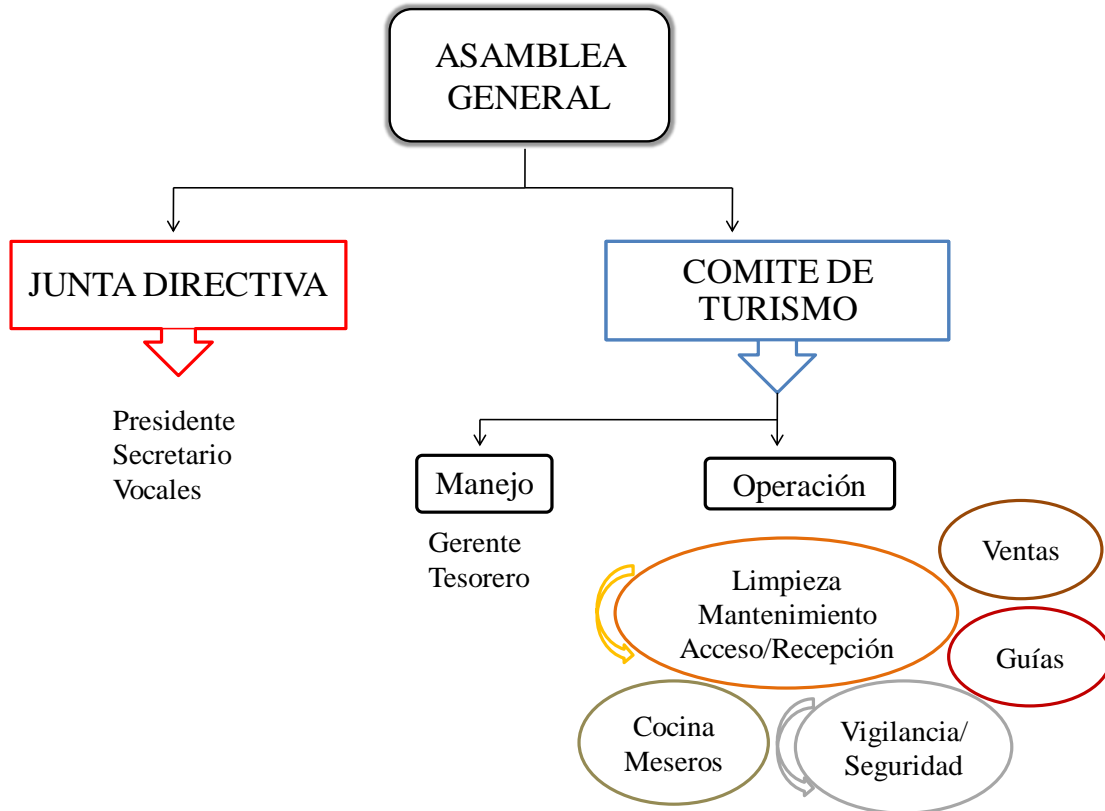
ASAMBLEA GENERAL

JUNTA DIRECTIVA

Presidente
Secretario
Vocales

COMITE DE TURISMO

Manejo

Gerente
Tesorero

Operación

Ventas

Limpieza
Mantenimiento
Acceso/Recepción

Guías

Cocina
Meseros

Vigilancia/
Seguridad